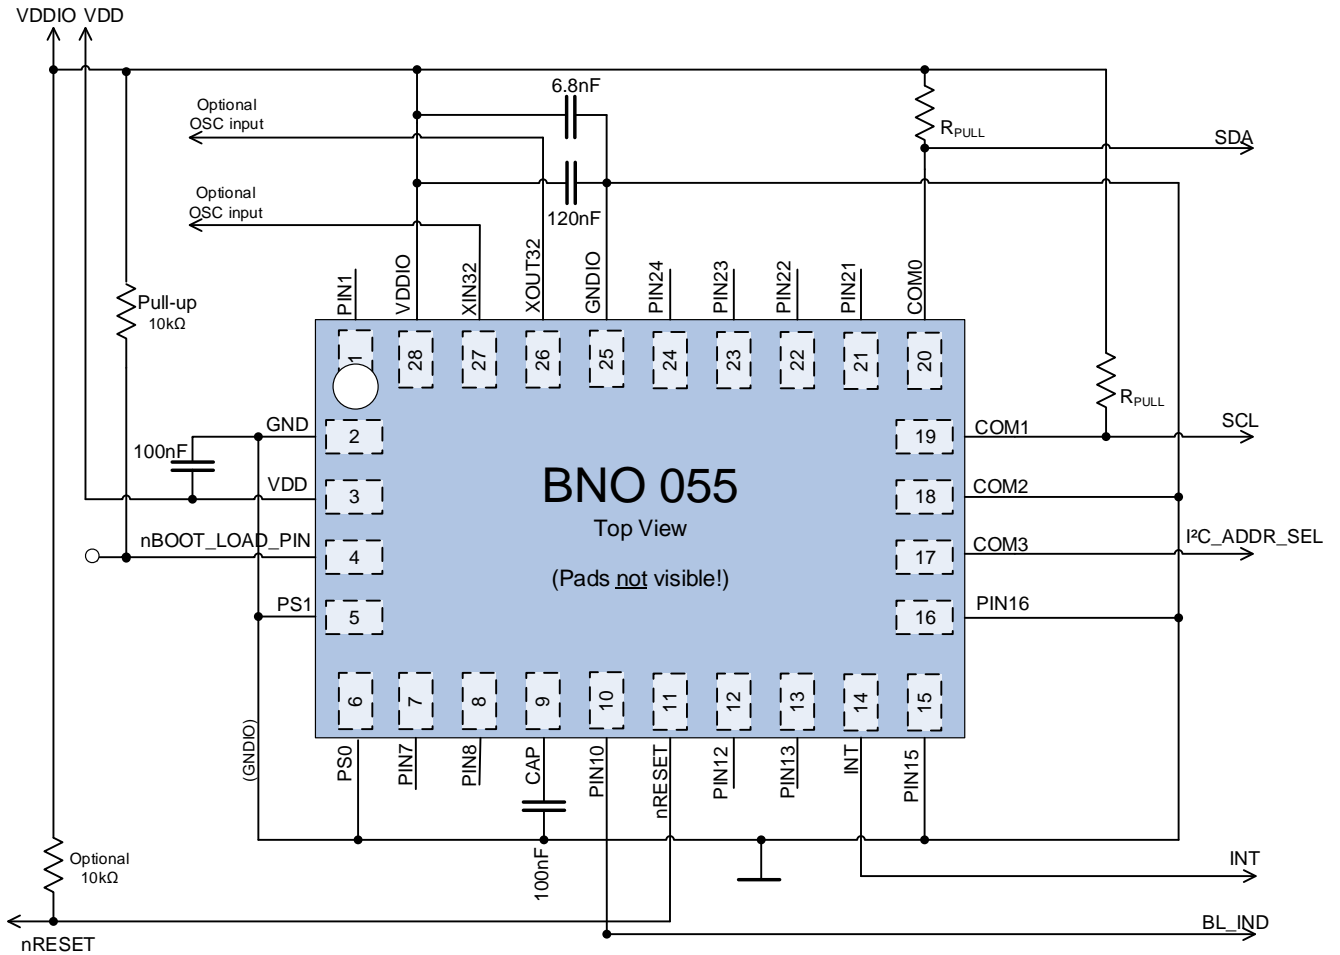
VDDIO VDD

Optional OSC input

Optional OSC input

6.8nF

120nF

$R_{PULL}$

SDA

PIN1 VDDIO XIN32 XOUT32 GNDIO PIN24 PIN23 PIN22 PIN21 COM0

1 28 27 26 25 24 23 22 21 20

Pull-up 10kΩ

$R_{PULL}$

GND 2

100nF

VDD 3

nBOOT_LOAD_PIN 4

PS1 5

BNO 055

Top View

(Pads not visible!)

19 COM1

SCL

18 COM2

17 COM3

I²C_ADDR_SEL

16 PIN16

6 7 8 9 10 11 12 13 14 15

(GNDIO)

PS0 PIN7 PIN8 CAP PIN10 nRESET PIN12 PIN13 INT PIN15

100nF

Optional 10kΩ

INT

nRESET

BL_IND